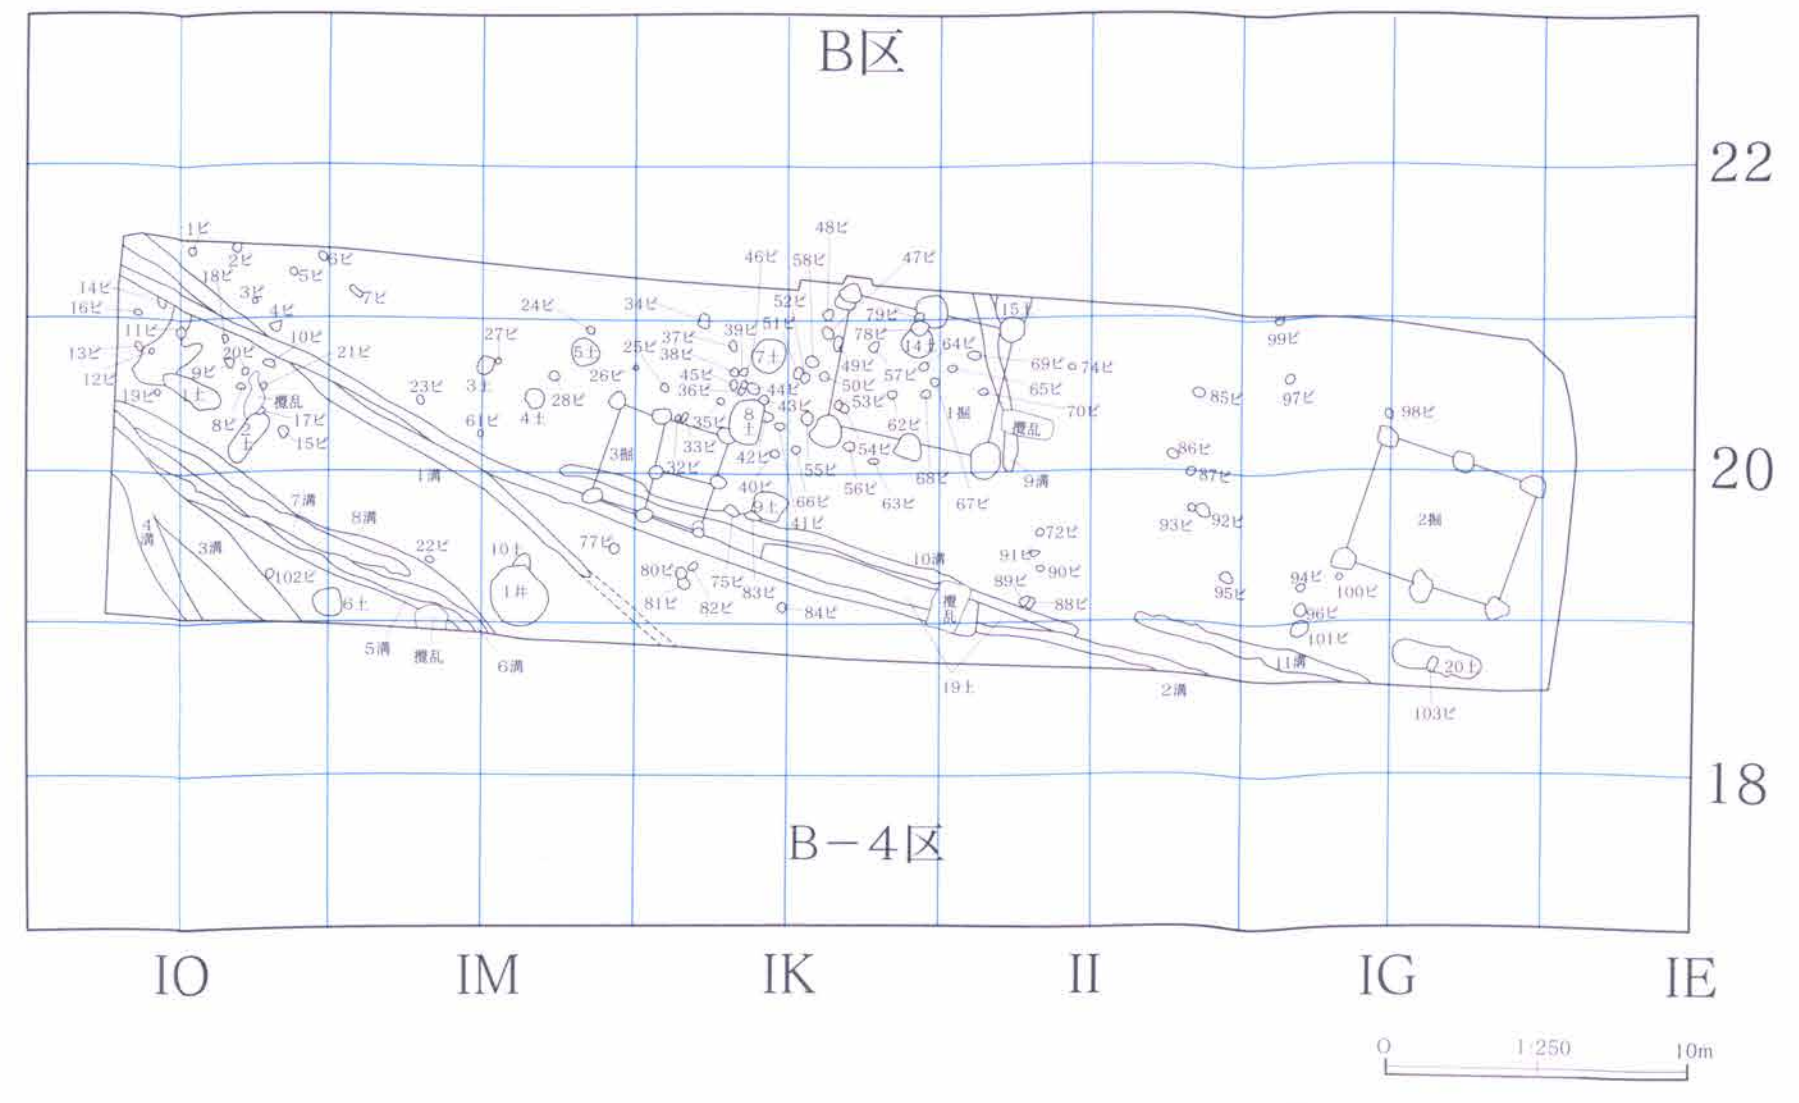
B区

22

20

18

B－4区

1ピ 2ピ 18ピ 3ピ 5ピ 6ピ 7ピ 4ピ 14ピ 16ピ 11ピ 13ピ 12ピ 10ピ 20ピ 21ピ 9ピ 19ピ 1土 撹乱 8ピ 2土 17ピ 15ピ 23ピ 3土 27ピ 24ピ 61ピ 4土 28ピ 5土 25ピ 26ピ 34ピ 37ピ 38ピ 39ピ 45ピ 36ピ 35ピ 33ピ 32ピ 3掘 7土 8土 44ピ 43ピ 42ピ 40ピ 9土 41ピ 66ピ 55ピ 46ピ 58ピ 48ピ 52ピ 51ピ 47ピ 79ピ 78ピ 49ピ 50ピ 57ピ 53ピ 14土 64ピ 62ピ 54ピ 56ピ 63ピ 68ピ 67ピ 1掘 15土 69ピ 74ピ 65ピ 70ピ 撹乱 9溝 1溝 7溝 8溝 4溝 3溝 22ピ 102ピ 6土 10土 1井 77ピ 80ピ 81ピ 75ピ 82ピ 83ピ 84ピ 10溝 72ピ 91ピ 90ピ 89ピ 88ピ 撹乱 19土 5溝 撹乱 6溝 2溝 85ピ 86ピ 87ピ 93ピ 92ピ 95ピ 99ピ 97ピ 98ピ 2掘 94ピ 100ピ 96ピ 101ピ 11溝 20土 103ピ

IO IM IK II IG IE

0 1:250 10m